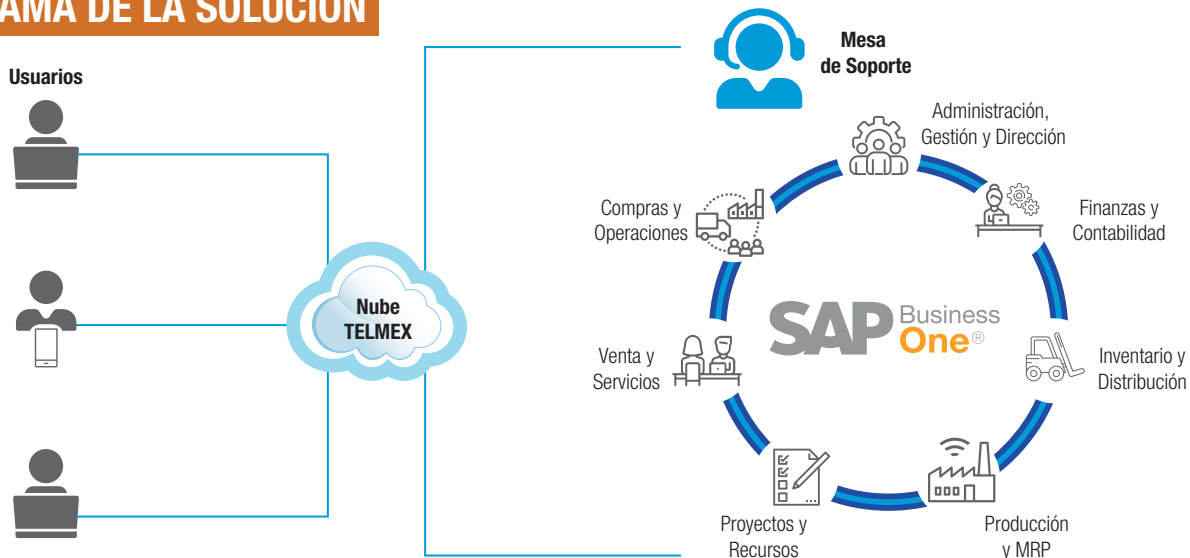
AMA DE LA SOLUCIÓN

Usuarios

Nube TELMEX

Mesa de Soporte

Administración, Gestión y Dirección

Finanzas y Contabilidad

Inventario y Distribución

Producción y MRP

Proyectos y Recursos

Venta y Servicios

Compras y Operaciones

SAP Business One®